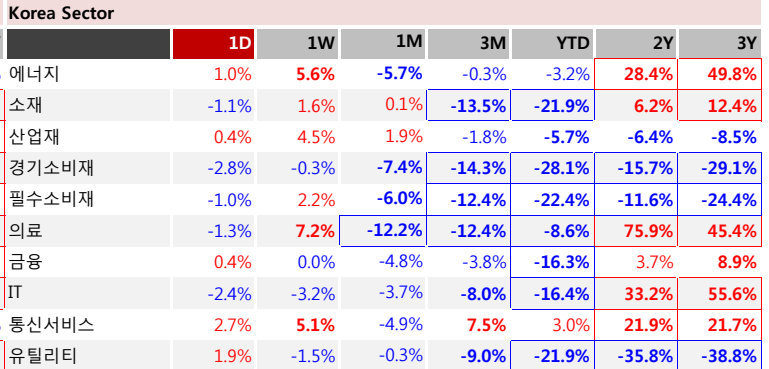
Korea Sector

| | 1D | 1W | 1M | 3M | YTD | 2Y | 3Y |
|---|---|---|---|---|---|---|---|
| 에너지 | 1.0% | 5.6% | -5.7% | -0.3% | -3.2% | 28.4% | 49.8% |
| 소재 | -1.1% | 1.6% | 0.1% | -13.5% | -21.9% | 6.2% | 12.4% |
| 산업재 | 0.4% | 4.5% | 1.9% | -1.8% | -5.7% | -6.4% | -8.5% |
| 경기소비재 | -2.8% | -0.3% | -7.4% | -14.3% | -28.1% | -15.7% | -29.1% |
| 필수소비재 | -1.0% | 2.2% | -6.0% | -12.4% | -22.4% | -11.6% | -24.4% |
| 의료 | -1.3% | 7.2% | -12.2% | -12.4% | -8.6% | 75.9% | 45.4% |
| 금융 | 0.4% | 0.0% | -4.8% | -3.8% | -16.3% | 3.7% | 8.9% |
| IT | -2.4% | -3.2% | -3.7% | -8.0% | -16.4% | 33.2% | 55.6% |
| 통신서비스 | 2.7% | 5.1% | -4.9% | 7.5% | 3.0% | 21.9% | 21.7% |
| 유틸리티 | 1.9% | -1.5% | -0.3% | -9.0% | -21.9% | -35.8% | -38.8% |